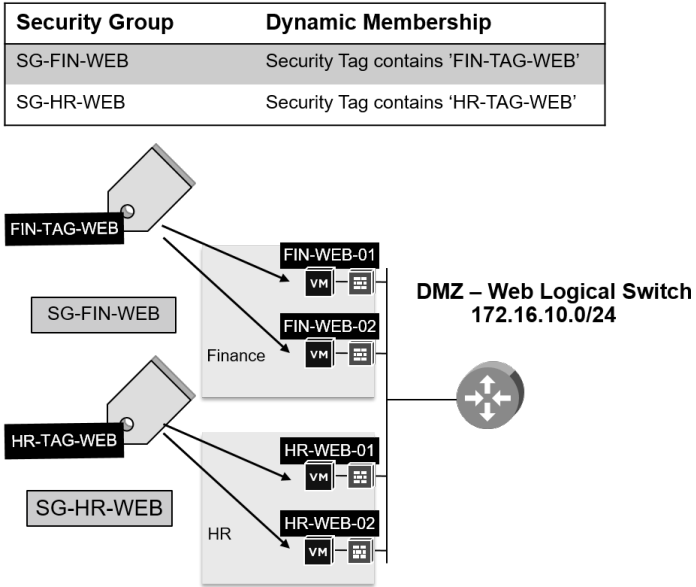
| Security Group | Dynamic Membership |
|---|---|
| SG-FIN-WEB | Security Tag contains 'FIN-TAG-WEB' |
| SG-HR-WEB | Security Tag contains 'HR-TAG-WEB' |

FIN-TAG-WEB

FIN-WEB-01

VM

SG-FIN-WEB

FIN-WEB-02

Finance

VM

DMZ – Web Logical Switch
172.16.10.0/24

HR-TAG-WEB

HR-WEB-01

VM

SG-HR-WEB

HR-WEB-02

HR

VM